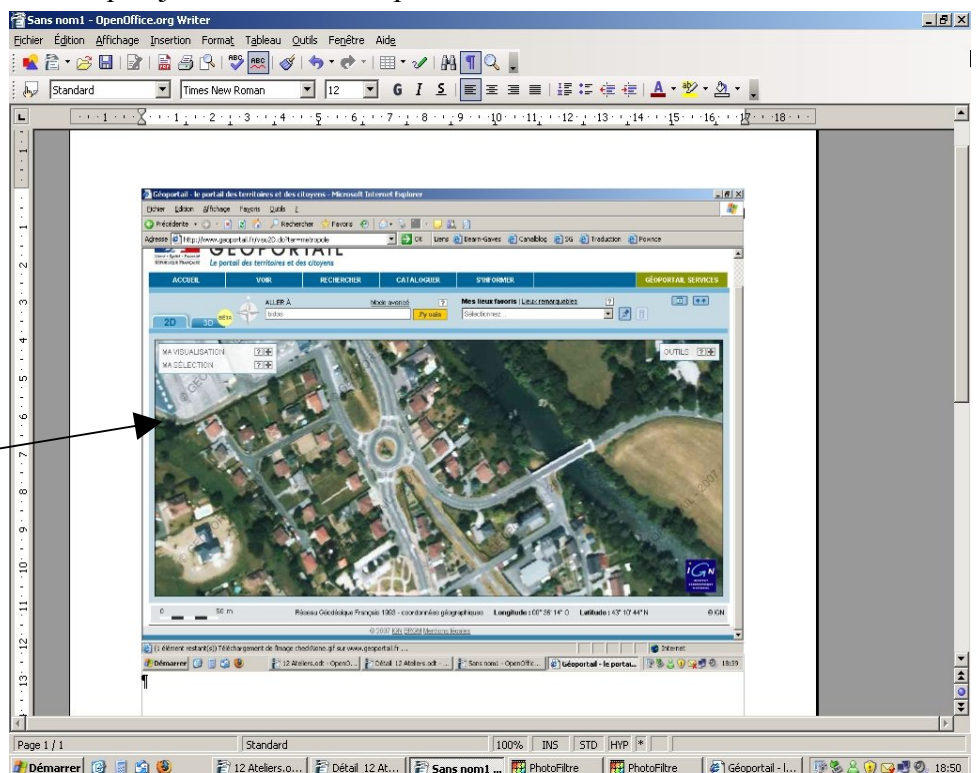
Sans nom1 - OpenOffice.org Writer

Fichier Édition Affichage Insertion Format Tableau Outils Fenêtre Aide

Standard | Times New Roman | 12

Géoportail - le portail des territoires et des citoyens - Microsoft Internet Explorer

Fichier Édition Affichage Favoris Outils ?

Précédente | Rechercher | Favoris

Adresse http://www.geoportail.fr/visu2D.do?ter=metropole | OK | Liens | Bearn-Gaves | Canalblog | SG | Traduction | Pownce

GÉOPORTAIL
Le portail des territoires et des citoyens

ACCUEIL | VOIR | RECHERCHER | CATALOGUER | S'INFORMER | GÉOPORTAIL SERVICES

ALLER À | Mode avancé | ? | Mes lieux favoris | Lieux remarquables | ?

bidos | J'y vais | Sélectionnez...

2D | 3D | BÉTA

MA VISUALISATION
MA SÉLECTION

OUTILS

IGN

0 | 50 m | Réseau Géodésique Français 1993 - coordonnées géographiques | Longitude : 00° 38' 14" O | Latitude : 43° 10' 44" N | © IGN

© 2007 IGN CRGM Mentions légales

(1 élément restant(s)) Téléchargement de l'image chedilane.gif sur www.geoportail.fr ...

Internet

Démarrer | 12 Ateliers.odt - OpenO... | Détail 12 Ateliers.odt - ... | Sans nom1 - OpenOffic... | Géoportail - le portai... | 18:39

¶

Page 1 / 1 | Standard | 100% | INS | STD | HYP | *

Démarrer | 12 Ateliers.o... | Détail 12 At... | Sans nom1 ... | PhotoFiltre | PhotoFiltre | Géoportail - l... | 18:50